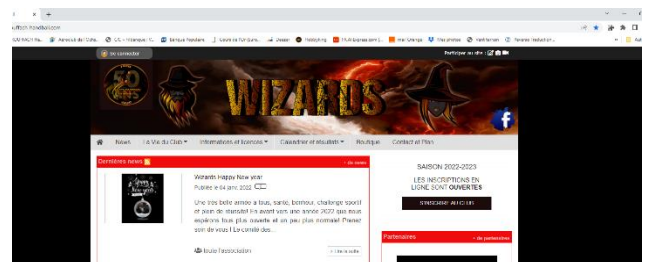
x +

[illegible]handball.com

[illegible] | Annuaire de l'Outai... | CC - Annemasse / G... | Banque Populaire | Golfe de Pornique... | Deezer | Hobbyking | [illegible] | Mes photos | Wattfarmer | Reverso traduction...

Se connecter

Participer au site | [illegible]

WIZARDS

News | La Vie du Club ▾ | Informations et licences ▾ | Calendrier et résultats ▾ | Boutique | Contact et Plan

Dernières news

+ de news

Wizards Happy New year

Publiée le 04 janv. 2022

Une très belle année à tous, santé, bonheur, challenge sportif et plein de réussite! En avant vers une année 2022 que nous espérons tous plus ouverte et un peu plus normale! Prenez soin de vous ! Le comité des...

Toute l'association

+ Lire la suite

SAISON 2022-2023

LES INSCRIPTIONS EN LIGNE SONT OUVERTES

S'INSCRIRE AU CLUB

Partenaires

+ de partenaires